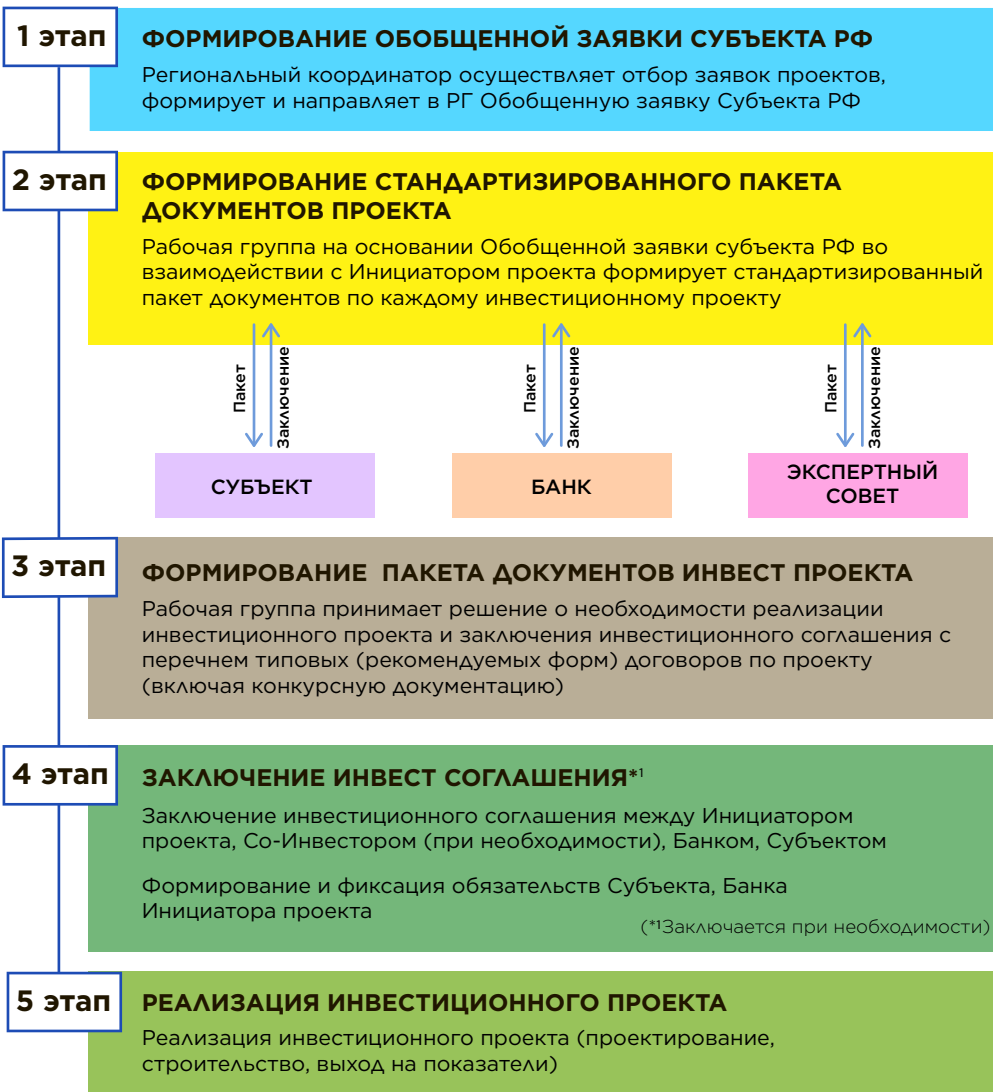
1 этап

ФОРМИРОВАНИЕ ОБОБЩЕННОЙ ЗАЯВКИ СУБЪЕКТА РФ

Региональный координатор осуществляет отбор заявок проектов, формирует и направляет в РГ Обобщенную заявку Субъекта РФ

2 этап

ФОРМИРОВАНИЕ СТАНДАРТИЗИРОВАННОГО ПАКЕТА ДОКУМЕНТОВ ПРОЕКТА

Рабочая группа на основании Обобщенной заявки субъекта РФ во взаимодействии с Инициатором проекта формирует стандартизированный пакет документов по каждому инвестиционному проекту

Пакет
Заключение
Пакет
Заключение
Пакет
Заключение

СУБЪЕКТ

БАНК

ЭКСПЕРТНЫЙ СОВЕТ

3 этап

ФОРМИРОВАНИЕ ПАКЕТА ДОКУМЕНТОВ ИНВЕСТ ПРОЕКТА

Рабочая группа принимает решение о необходимости реализации инвестиционного проекта и заключения инвестиционного соглашения с перечнем типовых (рекомендуемых форм) договоров по проекту (включая конкурсную документацию)

4 этап

ЗАКЛЮЧЕНИЕ ИНВЕСТ СОГЛАШЕНИЯ*$^1$

Заключение инвестиционного соглашения между Инициатором проекта, Со-Инвестором (при необходимости), Банком, Субъектом

Формирование и фиксация обязательств Субъекта, Банка Инициатора проекта

(*$^1$Заключается при необходимости)

5 этап

РЕАЛИЗАЦИЯ ИНВЕСТИЦИОННОГО ПРОЕКТА

Реализация инвестиционного проекта (проектирование, строительство, выход на показатели)